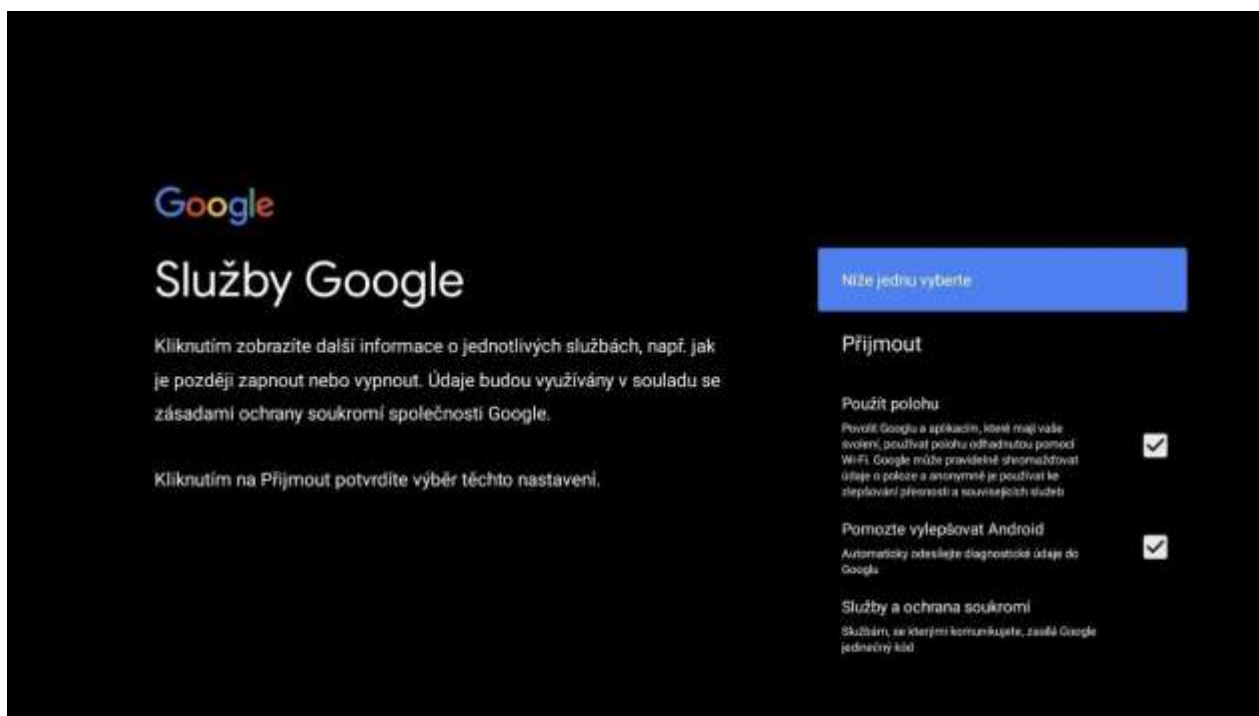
Google

Služby Google

Kliknutím zobrazíte další informace o jednotlivých službách, např. jak je později zapnout nebo vypnout. Údaje budou využívány v souladu se zásadami ochrany soukromí společnosti Google.

Kliknutím na Přijmout potvrdíte výběr těchto nastavení.

Níže jednu vyberte

Přijmout

Použít polohu

Povolit Googlu a aplikacím, které mají vaše svolení, používat polohu odhadnutou pomocí Wi-Fi. Google může pravidelně shromažďovat údaje o poloze a anonymně je používat ke zlepšování přesnosti a souvisejících služeb

Pomozte vylepšovat Android

Automaticky odesílejte diagnostické údaje do Googlu

Služby a ochrana soukromí

Službám, se kterými komunikujete, zasílá Google jedinečný kód